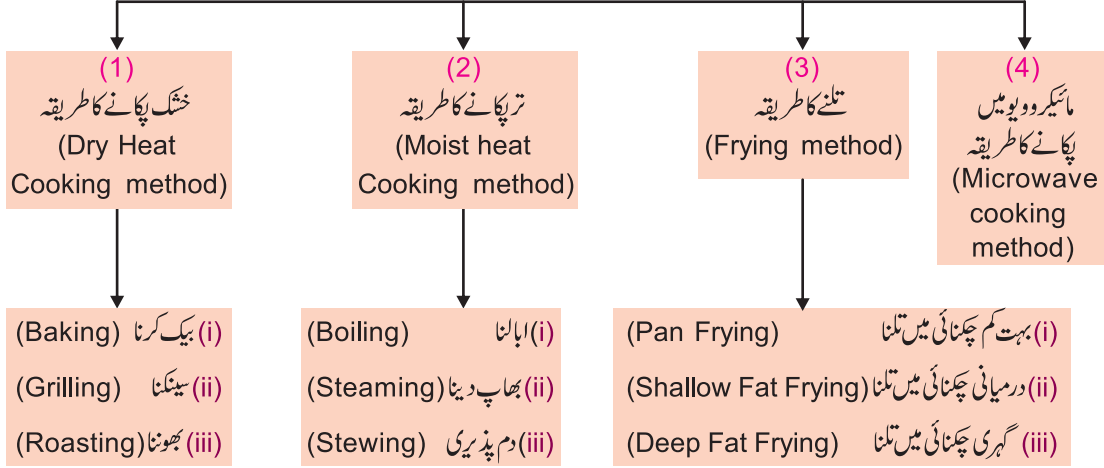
(1)
خشک پکانے کا طریقہ
(Dry Heat Cooking method)

(2)
تر پکانے کا طریقہ
(Moist heat Cooking method)

(3)
تلنے کا طریقہ
(Frying method)

(4)
مائیکروویو میں پکانے کا طریقہ
(Microwave cooking method)

(i) بیک کرنا (Baking)
(ii) سینکنا (Grilling)
(iii) بھوننا (Roasting)

(i) ابالنا (Boiling)
(ii) بھاپ دینا (Steaming)
(iii) دم پذیری (Stewing)

(i) بہت کم چکنائی میں تلنا (Pan Frying)
(ii) درمیانی چکنائی میں تلنا (Shallow Fat Frying)
(iii) گہری چکنائی میں تلنا (Deep Fat Frying)